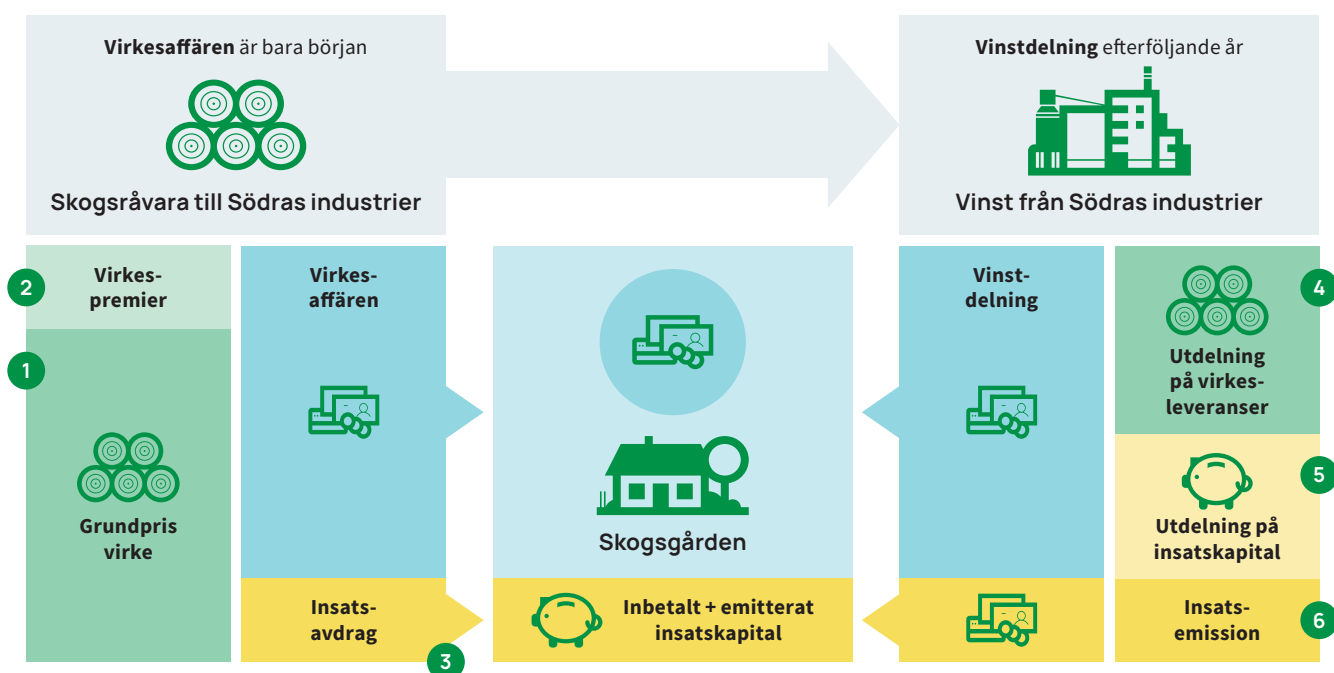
**Virkesaffären** är bara början

Skogsråvara till Södras industrier

**Vinstdelning** efterföljande år

Vinst från Södras industrier

2

Virkespremier

1

Grundpris virke

Virkesaffären

Insatsavdrag

3

Skogsgården

Inbetalt + emitterat insatskapital

Vinstdelning

4

Utdelning på virkesleveranser

5

Utdelning på insatskapital

Insatsemission

6